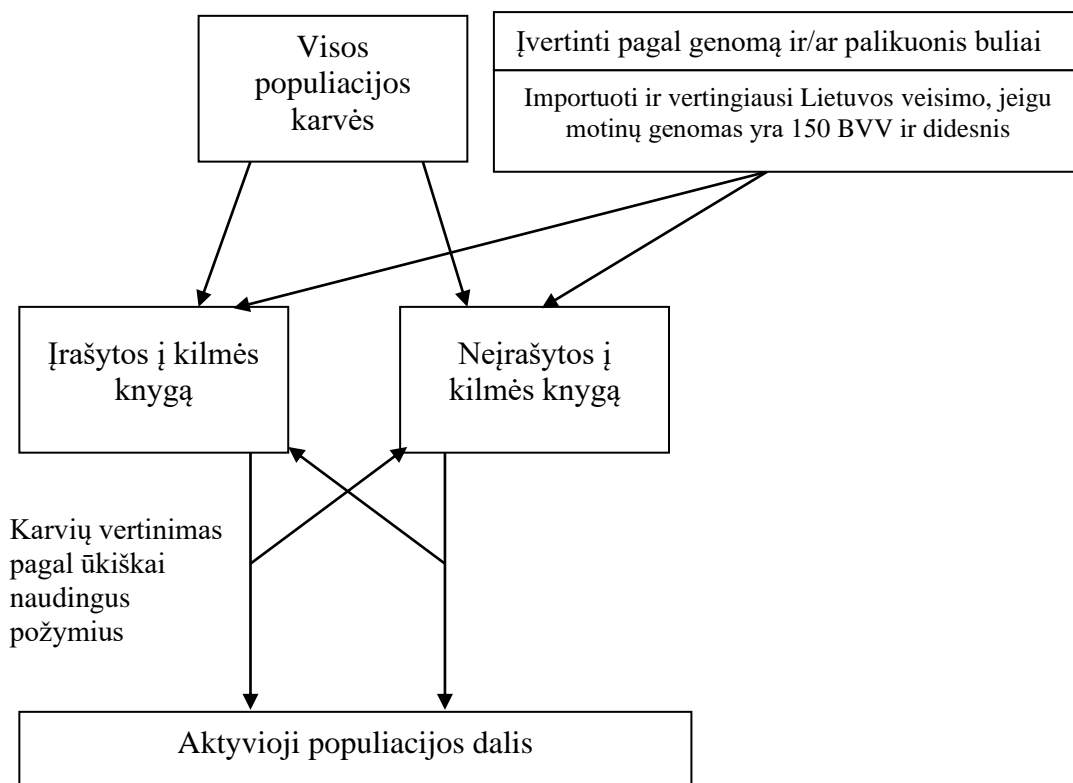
Visos populiacijos karvės

Įvertinti pagal genomą ir/ar palikuonis buliai

Importuoti ir vertingiausi Lietuvos veisimo, jeigu motinų genomas yra 150 BVV ir didesnis

Įrašytos į kilmės knygą

Neįrašytos į kilmės knygą

Karvių vertinimas pagal ūkiškai naudingus požymius

Aktyvioji populiacijos dalis